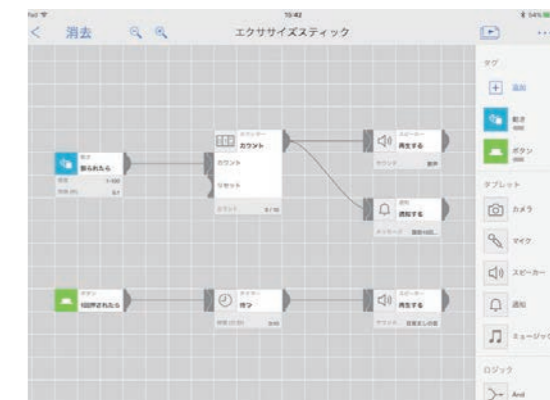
15:42
消去
エクササイズスティック
54%

動き
振られたら
カウンター
カウント
カウント
リセット
カウント
スピーカー
再生する
通知
通知する
ボタン
1回押されたら
タイマー
待つ
スピーカー
再生する

タグ
追加
動き
ボタン
タブレット
カメラ
マイク
スピーカー
通知
ミュージック
ロジック
And